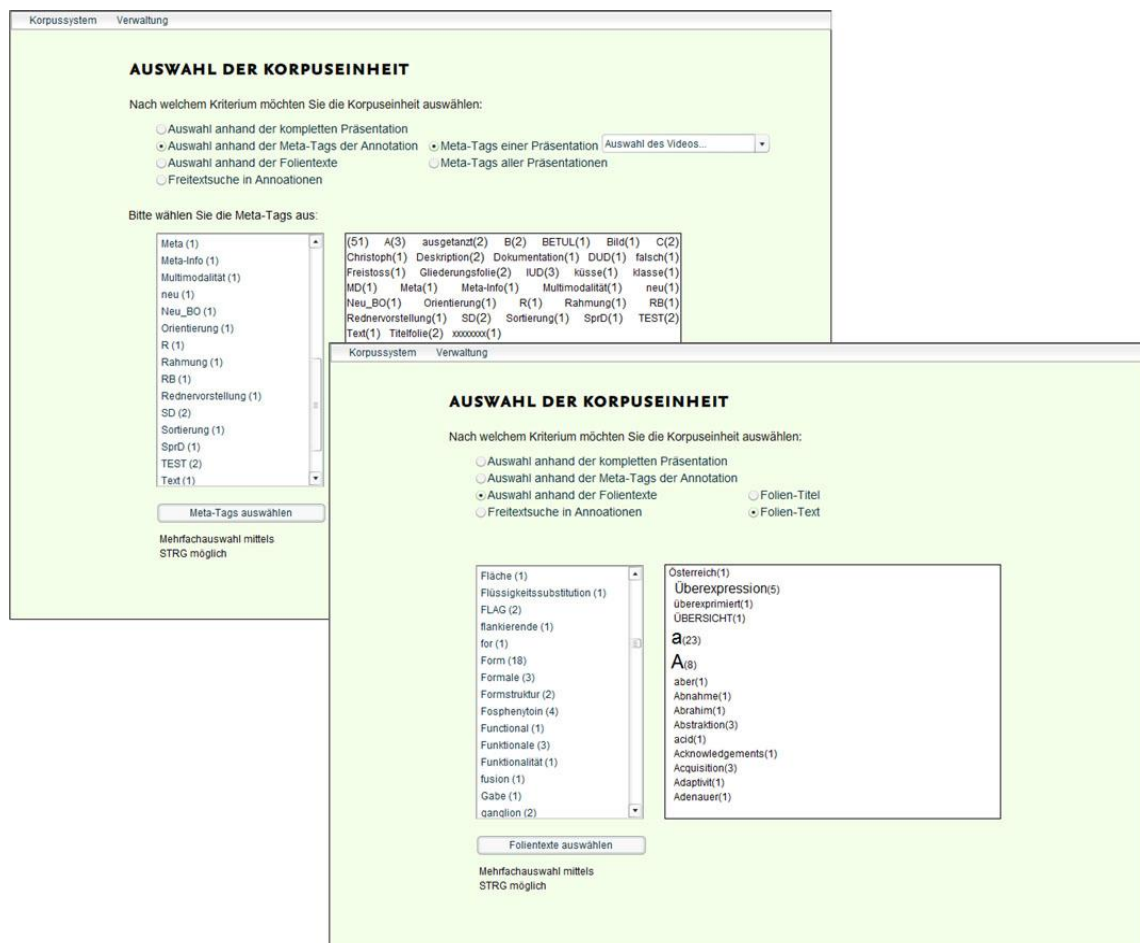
Korpussystem Verwaltung

AUSWAHL DER KORPUSEINHEIT

Nach welchem Kriterium möchten Sie die Korpuseinheit auswählen:

Auswahl anhand der kompletten Präsentation
Auswahl anhand der Meta-Tags der Annotation
Auswahl anhand der Folientexte
Freitextsuche in Annoationen

Meta-Tags einer Präsentation Auswahl des Videos...
Meta-Tags aller Präsentationen

Bitte wählen Sie die Meta-Tags aus:

Meta (1)
Meta-Info (1)
Multimodalität (1)
neu (1)
Neu_BO (1)
Orientierung (1)
R (1)
Rahmung (1)
RB (1)
Rednervorstellung (1)
SD (2)
Sortierung (1)
SprD (1)
TEST (2)
Text (1)

(51) A(3) ausgetanzt(2) B(2) BETUL(1) Bild(1) C(2) Christoph(1) Deskription(2) Dokumentation(1) DUD(1) falsch(1) Freistoss(1) Gliederungsfolie(2) IUD(3) küsse(1) klasse(1) MD(1) Meta(1) Meta-Info(1) Multimodalität(1) neu(1) Neu_BO(1) Orientierung(1) R(1) Rahmung(1) RB(1) Rednervorstellung(1) SD(2) Sortierung(1) SprD(1) TEST(2) Text(1) Titelfolie(2) xxxxxxx(1)

Meta-Tags auswählen

Mehrfachauswahl mittels STRG möglich

Korpussystem Verwaltung

AUSWAHL DER KORPUSEINHEIT

Nach welchem Kriterium möchten Sie die Korpuseinheit auswählen:

Auswahl anhand der kompletten Präsentation
Auswahl anhand der Meta-Tags der Annotation
Auswahl anhand der Folientexte
Freitextsuche in Annoationen

Folien-Titel
Folien-Text

Fläche (1)
Flüssigkeitssubstitution (1)
FLAG (2)
flankierende (1)
for (1)
Form (18)
Formale (3)
Formstruktur (2)
Fosphenytoin (4)
Functional (1)
Funktionale (3)
Funktionalität (1)
fusion (1)
Gabe (1)
ganglion (2)

Österreich(1)
Überexpression(5)
überexprimiert(1)
ÜBERSICHT(1)
a(23)
A(8)
aber(1)
Abnahme(1)
Abrahim(1)
Abstraktion(3)
acid(1)
Acknowledgements(1)
Acquisition(3)
Adaptivit(1)
Adenauer(1)

Folientexte auswählen

Mehrfachauswahl mittels STRG möglich